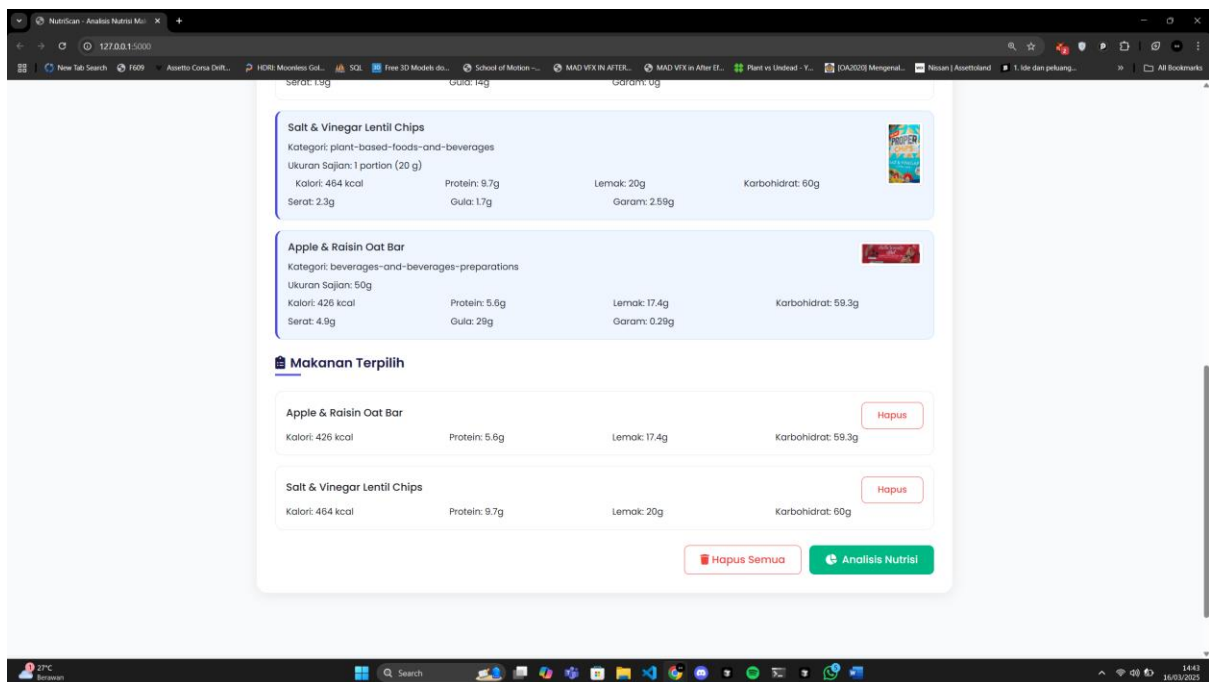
NutriScan - Analisis Nutrisi Ma... ×  +

127.0.0.1:5000

New Tab Search  F609  Assetto Corsa Drift...  HDRI: Moonless Gol...  SQL  Free 3D Models do...  School of Motion -...  MAD VFX IN AFTER...  MAD VFX in After Ef...  Plant vs Undead - Y...  [OA2020] Mengenal...  Nissan | Assettoland  1. Ide dan peluang...  All Bookmarks

Serat: 1.9g  Gula: 14g  Garam: 0g

Salt & Vinegar Lentil Chips
Kategori: plant-based-foods-and-beverages
Ukuran Sajian: 1 portion (20 g)
Kalori: 464 kcal  Protein: 9.7g  Lemak: 20g  Karbohidrat: 60g
Serat: 2.3g  Gula: 1.7g  Garam: 2.59g

Apple & Raisin Oat Bar
Kategori: beverages-and-beverages-preparations
Ukuran Sajian: 50g
Kalori: 426 kcal  Protein: 5.6g  Lemak: 17.4g  Karbohidrat: 59.3g
Serat: 4.9g  Gula: 29g  Garam: 0.29g

Makanan Terpilih

Apple & Raisin Oat Bar
Hapus
Kalori: 426 kcal  Protein: 5.6g  Lemak: 17.4g  Karbohidrat: 59.3g

Salt & Vinegar Lentil Chips
Hapus
Kalori: 464 kcal  Protein: 9.7g  Lemak: 20g  Karbohidrat: 60g

Hapus Semua  Analisis Nutrisi

27°C Berawan  Search  14:43 16/03/2025